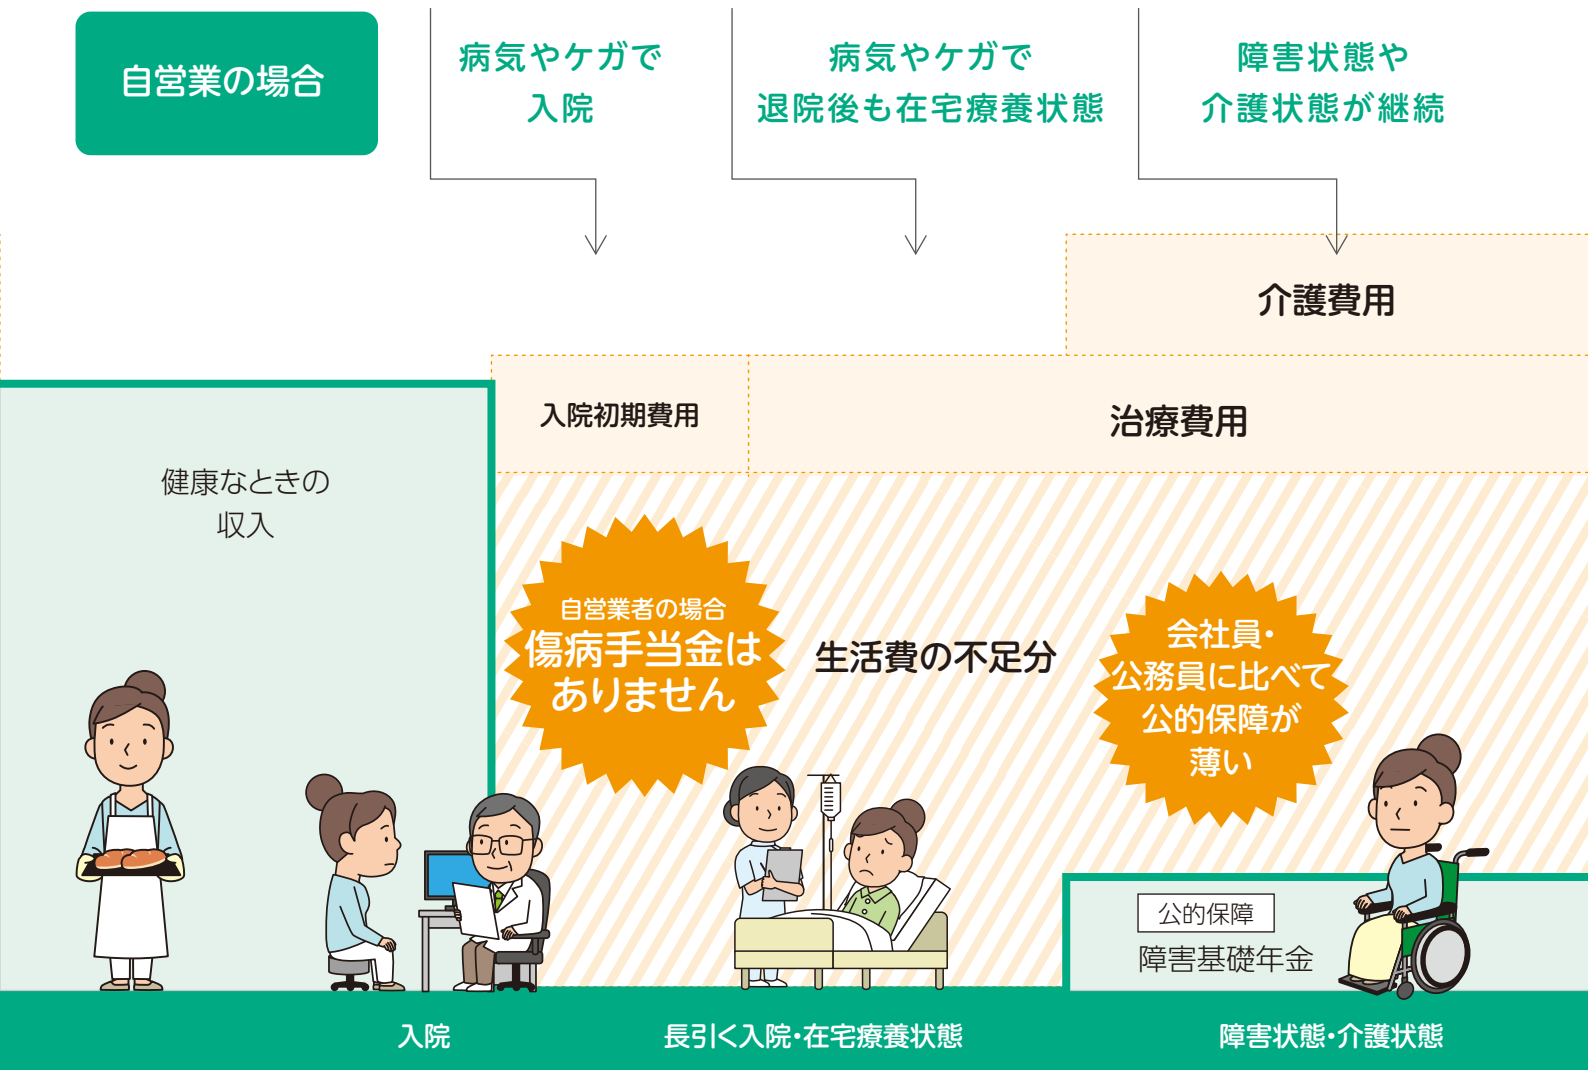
自営業の場合

病気やケガで
入院

病気やケガで
退院後も在宅療養状態

障害状態や
介護状態が継続

介護費用

入院初期費用

治療費用

健康なときの
収入

自営業者の場合
傷病手当金は
ありません

生活費の不足分

会社員・
公務員に比べて
公的保障が
薄い

公的保障
障害基礎年金

入院

長引く入院・在宅療養状態

障害状態・介護状態